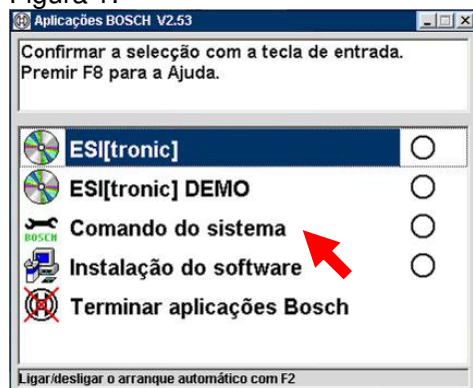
Figura 1:

Aplicações BOSCH V2.53

Confirmar a selecção com a tecla de entrada.
Premir F8 para a Ajuda.

ESI[tronic]
ESI[tronic] DEMO
BOSCH
Comando do sistema
Instalação do software
Terminar aplicações Bosch

Ligar/desligar o arranque automático com F2